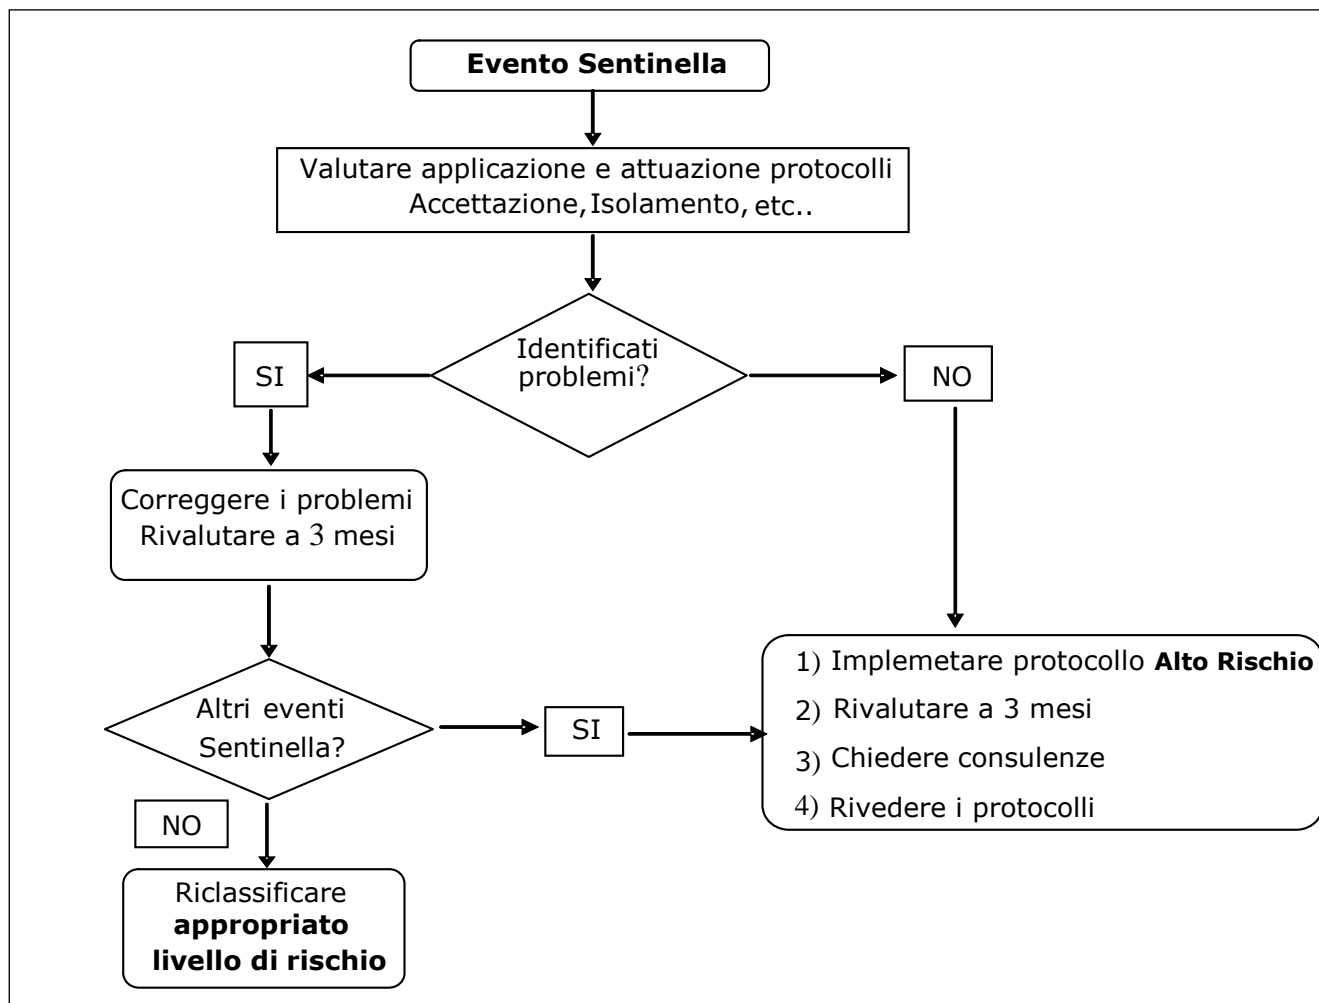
Evento Sentinella

Valutare applicazione e attuazione protocolli Accettazione, Isolamento, etc..

Identificati problemi?

SI

NO

Correggere i problemi Rivalutare a 3 mesi

Altri eventi Sentinella?

SI

1) Implemetare protocollo **Alto Rischio**
2) Rivalutare a 3 mesi
3) Chiedere consulenze
4) Rivedere i protocolli

NO

Riclassificare **appropriato livello di rischio**